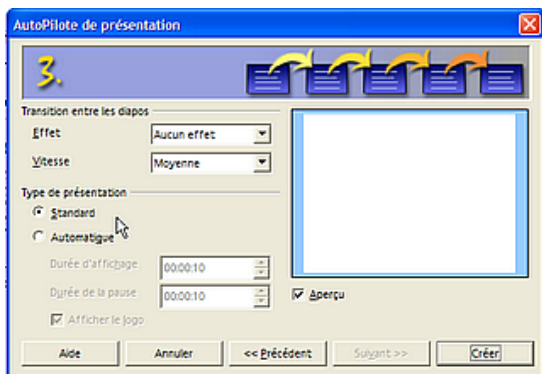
AutoPilote de présentation

3.

Transition entre les diapos

Effet Aucun effet

Vitesse Moyenne

Type de présentation

Standard

Automatique

Durée d'affichage 00:00:10

Durée de la pause 00:00:10

Afficher le logo

Aperçu

Aide Annuler << Précédent Suivant >> Créer